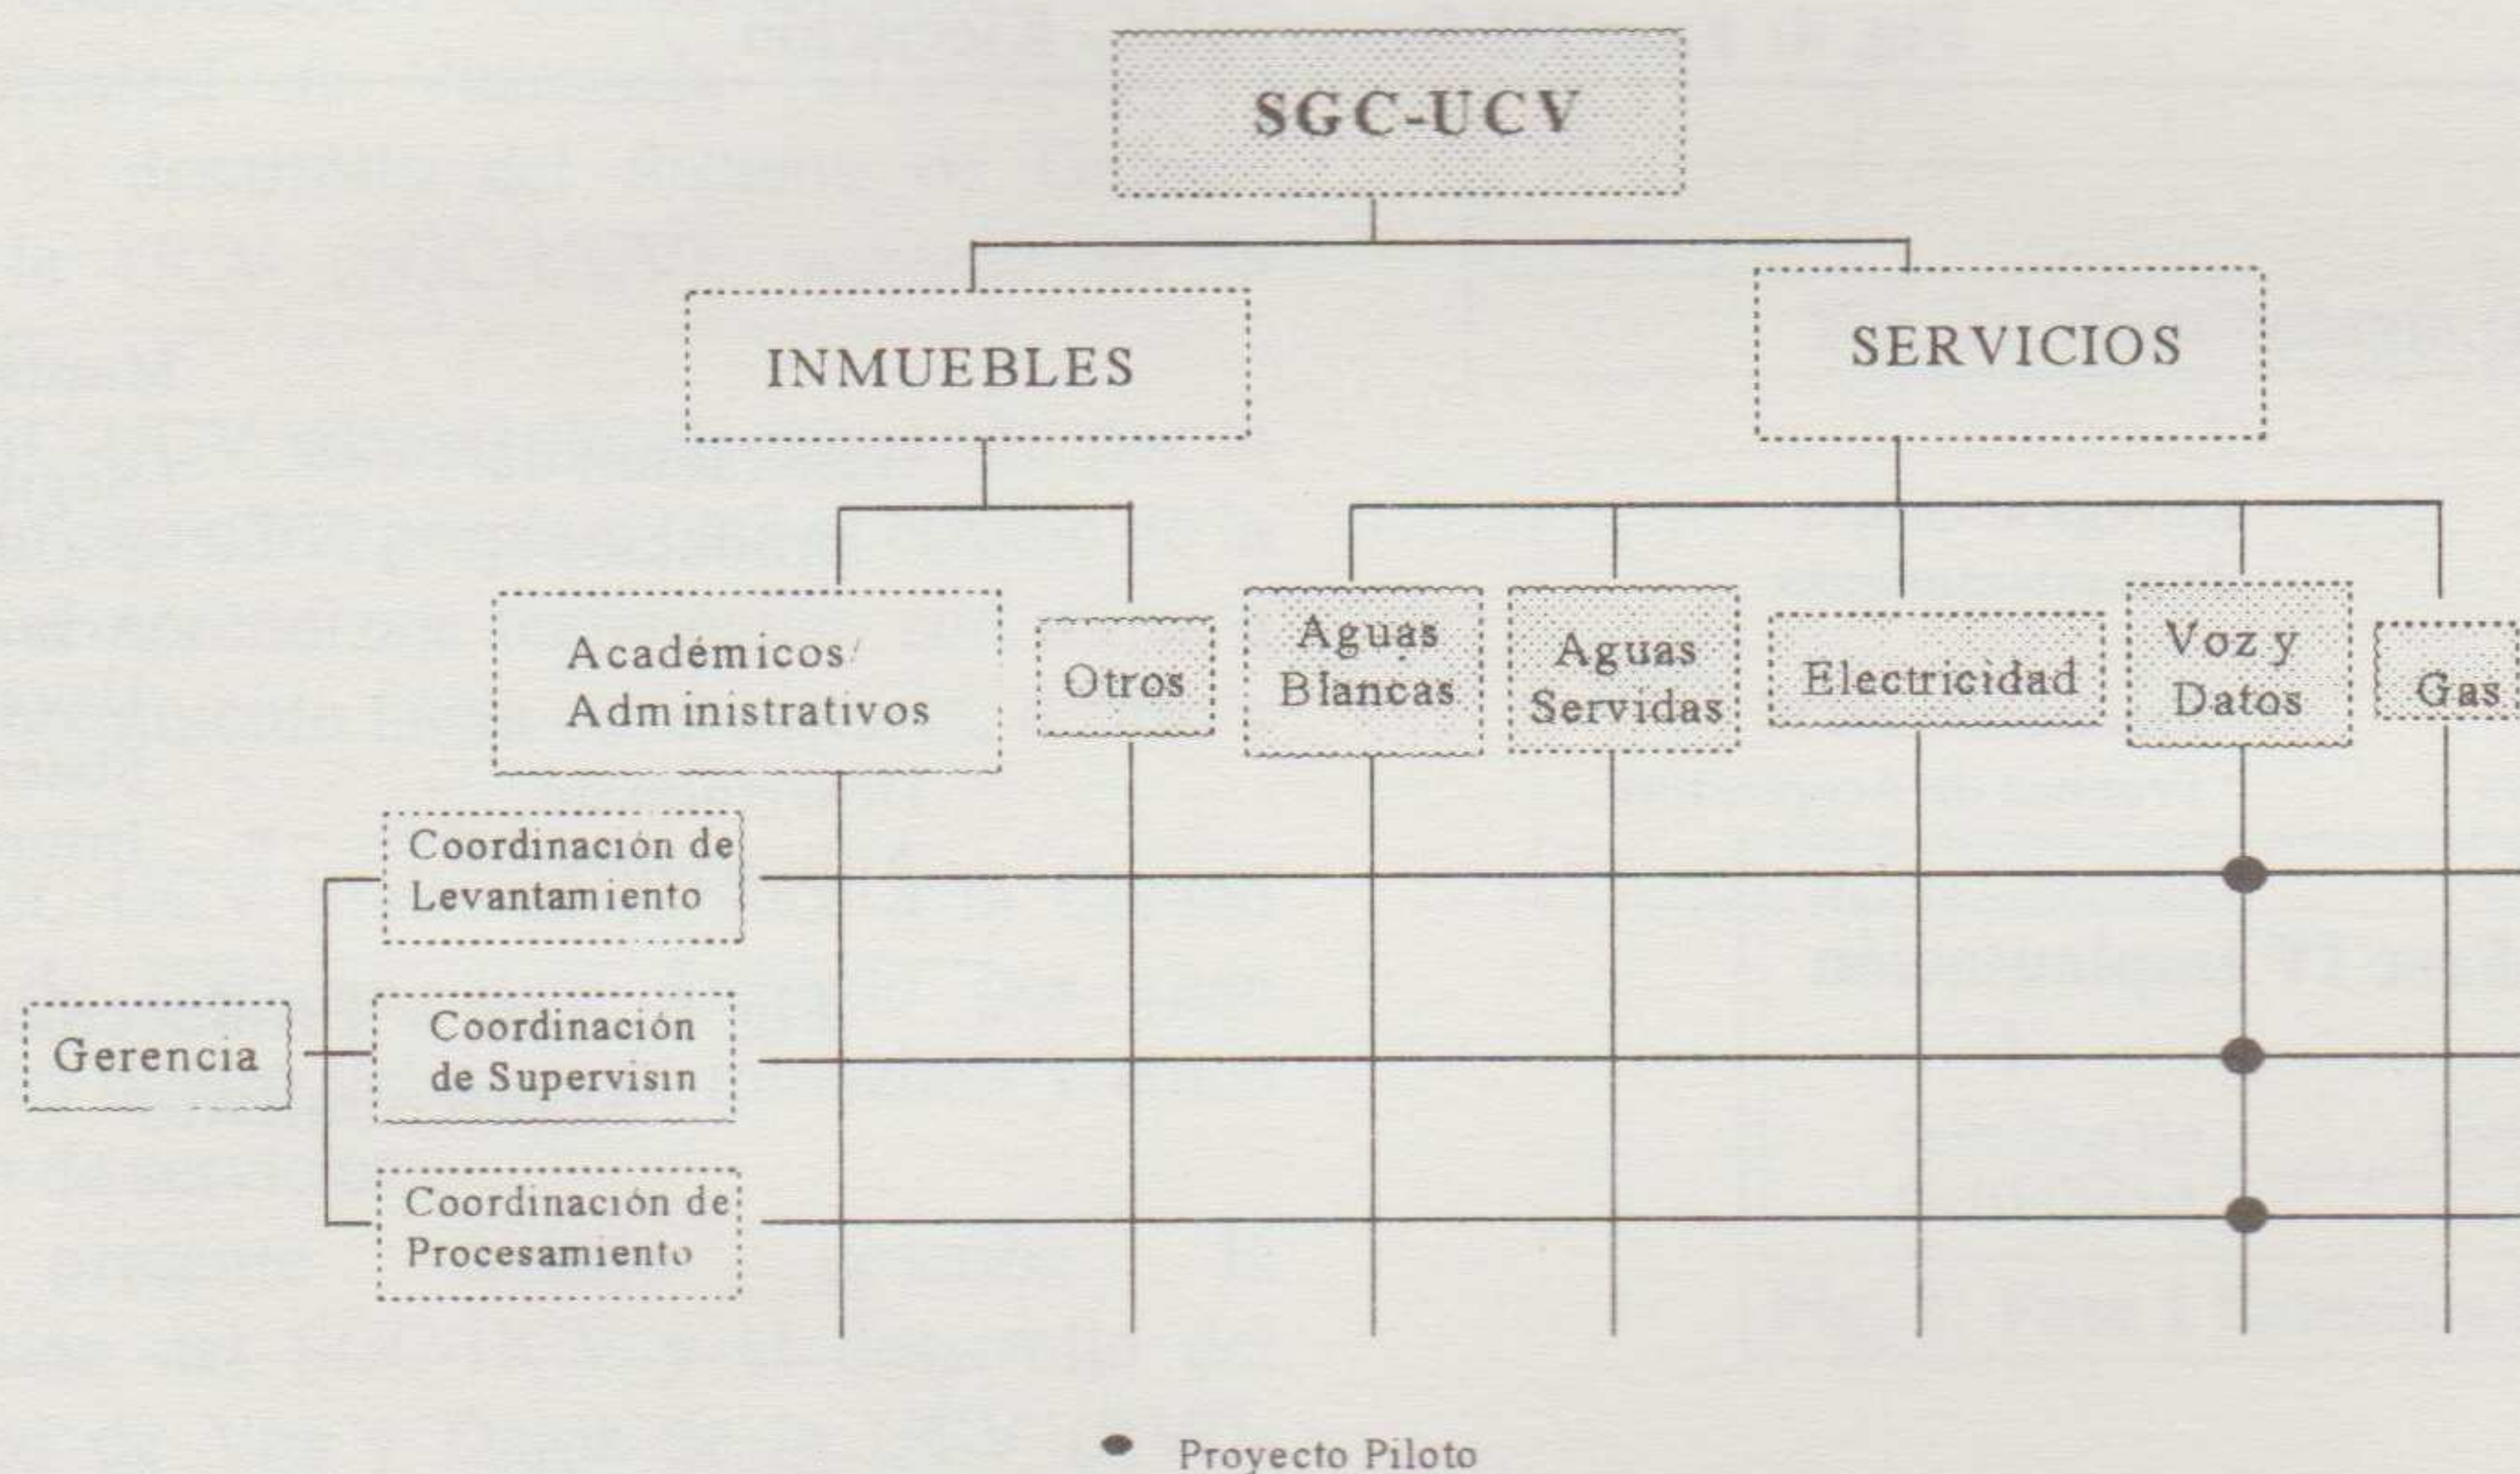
SGC-UCV

INMUEBLES

SERVICIOS

Académicos/ Administrativos

Otros

Aguas Blancas

Aguas Servidas

Electricidad

Voz y Datos

Gas

Coordinación de Levantamiento

Gerencia

Coordinación de Supervisin

Coordinación de Procesamiento

Proyecto Piloto